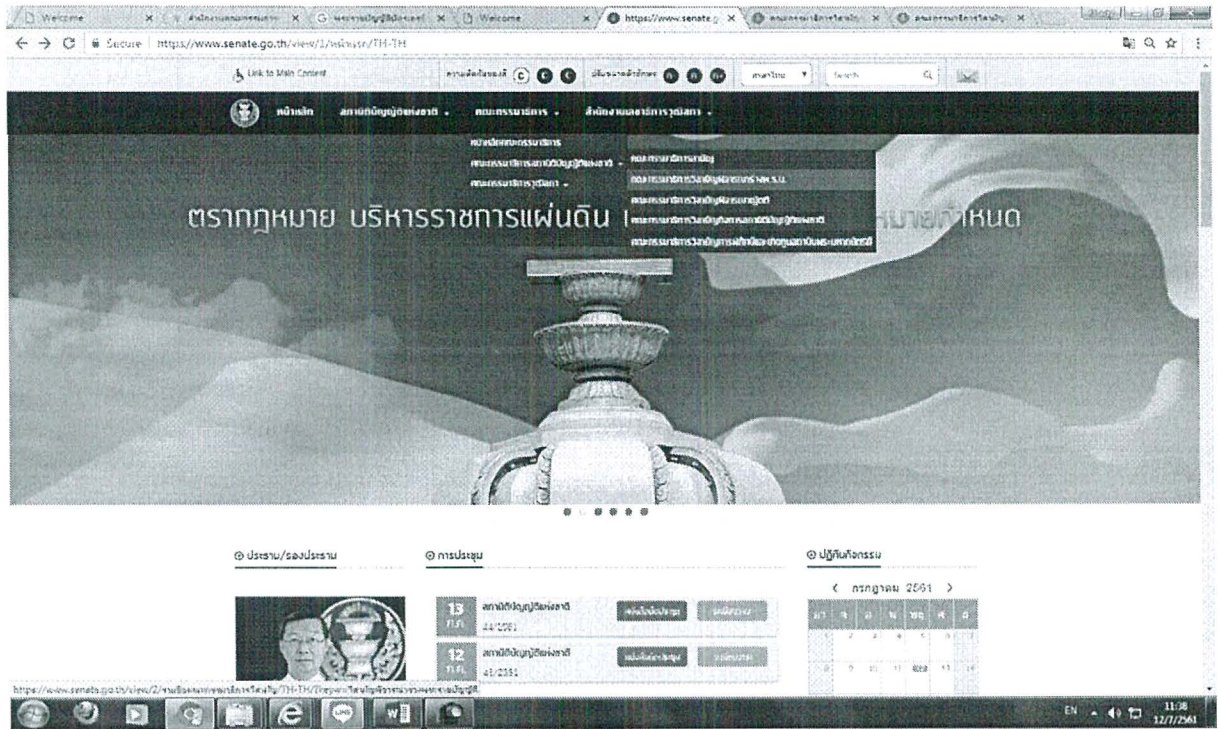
Welcome | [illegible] | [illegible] | Welcome | https://www.senate.g | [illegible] | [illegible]

Secure | https://www.senate.go.th/view/1/หน้าแรก/TH-TH

Link to Main Content | ความคมชัดของสี C C C | ปรับขนาดตัวอักษร ก ก ก | ภาษาไทย | Search

หน้าหลัก | สภานิติบัญญัติแห่งชาติ | คณะกรรมาธิการ | สำนักงานเลขาธิการวุฒิสภา

หน้าหลักคณะกรรมาธิการ
คณะกรรมาธิการสภานิติบัญญัติแห่งชาติ
คณะกรรมาธิการวุฒิสภา

คณะกรรมาธิการสามัญ
คณะกรรมาธิการวิสามัญพิจารณาร่าง พ.ร.บ.
คณะกรรมาธิการวิสามัญพิจารณากฎอื่นๆ
คณะกรรมาธิการวิสามัญกิจการสภานิติบัญญัติแห่งชาติ
คณะกรรมาธิการวิสามัญการพิทักษ์และเทิดทูนสถาบันพระมหากษัตริย์

ตรากฎหมาย บริหารราชการแผ่นดิน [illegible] หมายกำหนด

ประธาน/รองประธาน

การประชุม

13 ก.ค. สภานิติบัญญัติแห่งชาติ 44/2561

12 ก.ค. สภานิติบัญญัติแห่งชาติ 43/2561

ปฏิทินกิจกรรม

< กรกฎาคม 2561 >

https://www.senate.go.th/view/2/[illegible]/TH-TH/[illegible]

EN 11:38 12/7/2561